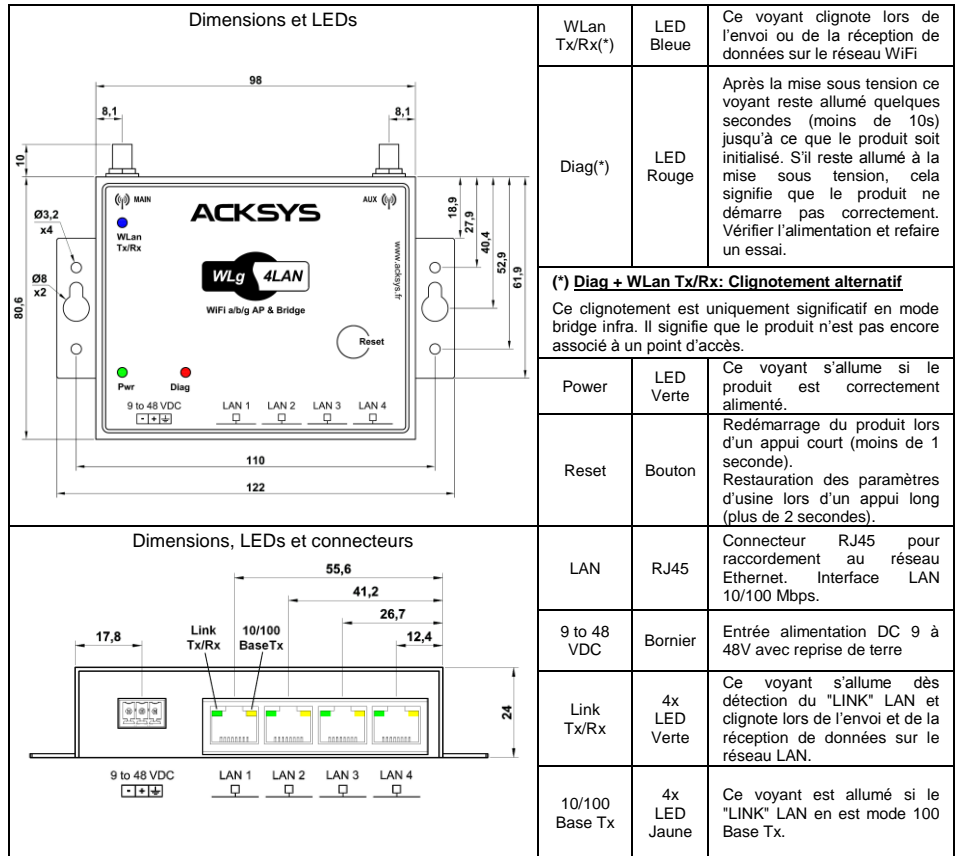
Dimensions et LEDs

98

8,1

8,1

10

MAIN

ACKSYS

AUX

WLan Tx/Rx

Ø3,2 x4

Ø8 x2

80,6

WLg 4LAN

WiFi a/b/g AP & Bridge

www.acksys.fr

18,9

27,9

40,4

52,9

61,9

Reset

Pwr

Diag

9 to 48 VDC

- + ⏚

LAN 1 LAN 2 LAN 3 LAN 4

110

122

| WLan Tx/Rx(*) | LED Bleue | Ce voyant clignote lors de l'envoi ou de la réception de données sur le réseau WiFi |
|---|---|---|
| Diag(*) | LED Rouge | Après la mise sous tension ce voyant reste allumé quelques secondes (moins de 10s) jusqu'à ce que le produit soit initialisé. S'il reste allumé à la mise sous tension, cela signifie que le produit ne démarre pas correctement. Vérifier l'alimentation et refaire un essai. |

**(*) Diag + WLan Tx/Rx: Clignotement alternatif**

Ce clignotement est uniquement significatif en mode bridge infra. Il signifie que le produit n'est pas encore associé à un point d'accès.

| Power | LED Verte | Ce voyant s'allume si le produit est correctement alimenté. |
|---|---|---|
| Reset | Bouton | Redémarrage du produit lors d'un appui court (moins de 1 seconde). Restauration des paramètres d'usine lors d'un appui long (plus de 2 secondes). |

Dimensions, LEDs et connecteurs

55,6

41,2

26,7

12,4

17,8

Link Tx/Rx

10/100 BaseTx

24

9 to 48 VDC

- + ⏚

LAN 1 LAN 2 LAN 3 LAN 4

| LAN | RJ45 | Connecteur RJ45 pour raccordement au réseau Ethernet. Interface LAN 10/100 Mbps. |
|---|---|---|
| 9 to 48 VDC | Bornier | Entrée alimentation DC 9 à 48V avec reprise de terre |
| Link Tx/Rx | 4x LED Verte | Ce voyant s'allume dès détection du "LINK" LAN et clignote lors de l'envoi et de la réception de données sur le réseau LAN. |
| 10/100 Base Tx | 4x LED Jaune | Ce voyant est allumé si le "LINK" LAN en est mode 100 Base Tx. |